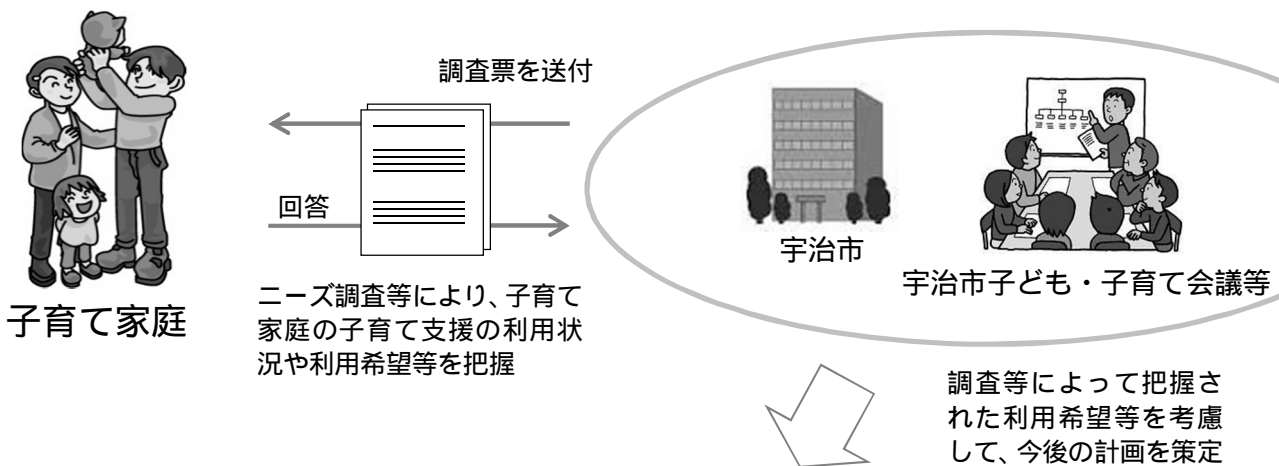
子育て家庭

調査票を送付

回答

ニーズ調査等により、子育て家庭の子育て支援の利用状況や利用希望等を把握

宇治市

宇治市子ども・子育て会議等

調査等によって把握された利用希望等を考慮して、今後の計画を策定